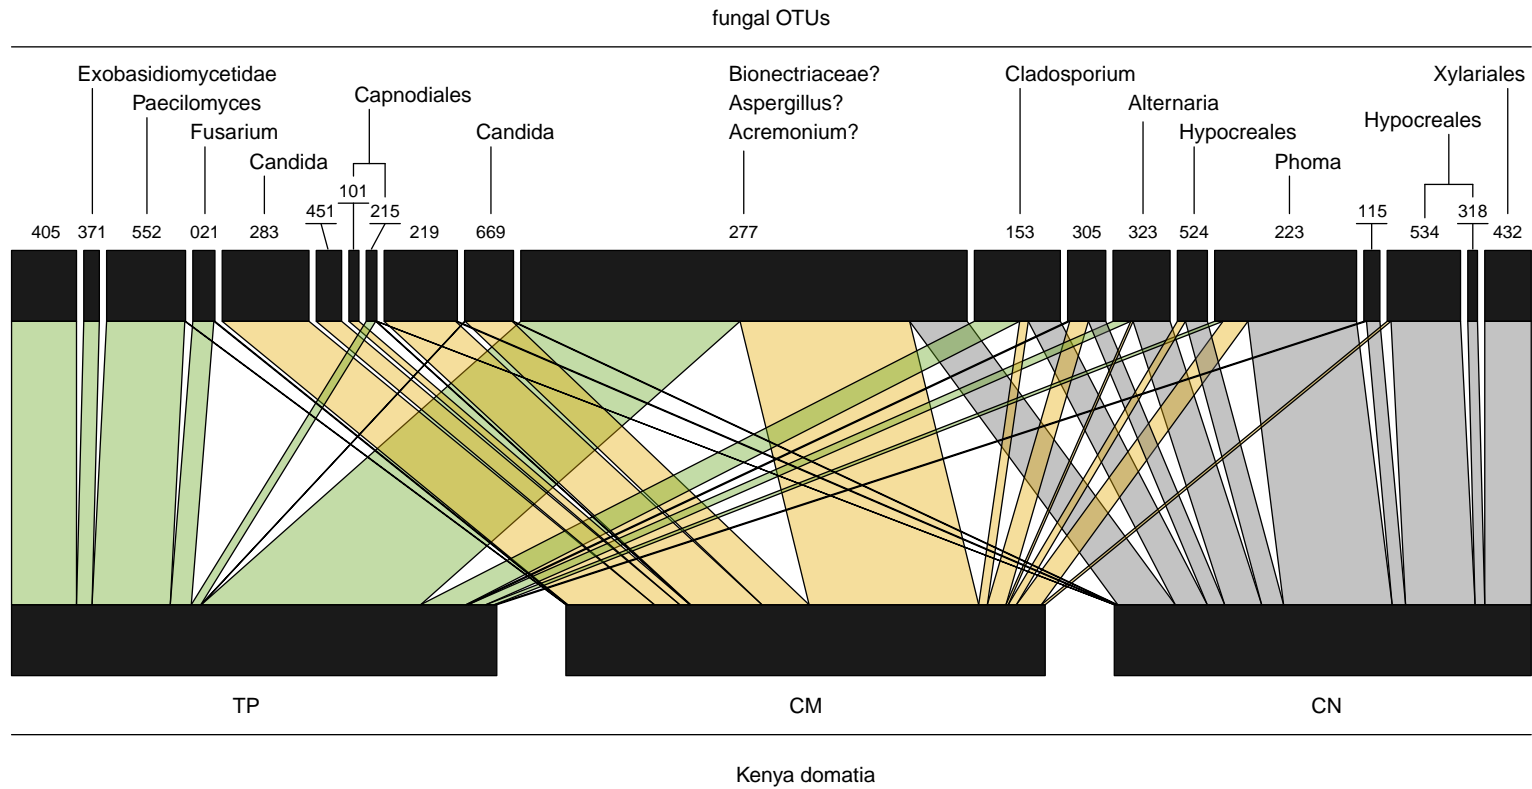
fungal OTUs

Exobasidiomycetidae
Paecilomyces
Fusarium
Candida
Capnodiales
Candida
Bionectriaceae?
Aspergillus?
Acremonium?
Cladosporium
Alternaria
Hypocreales
Phoma
Hypocreales
Xylariales

405 371 552 021 283 451 101 215 219 669 277 153 305 323 524 223 115 534 318 432

TP
CM
CN

Kenya domatia